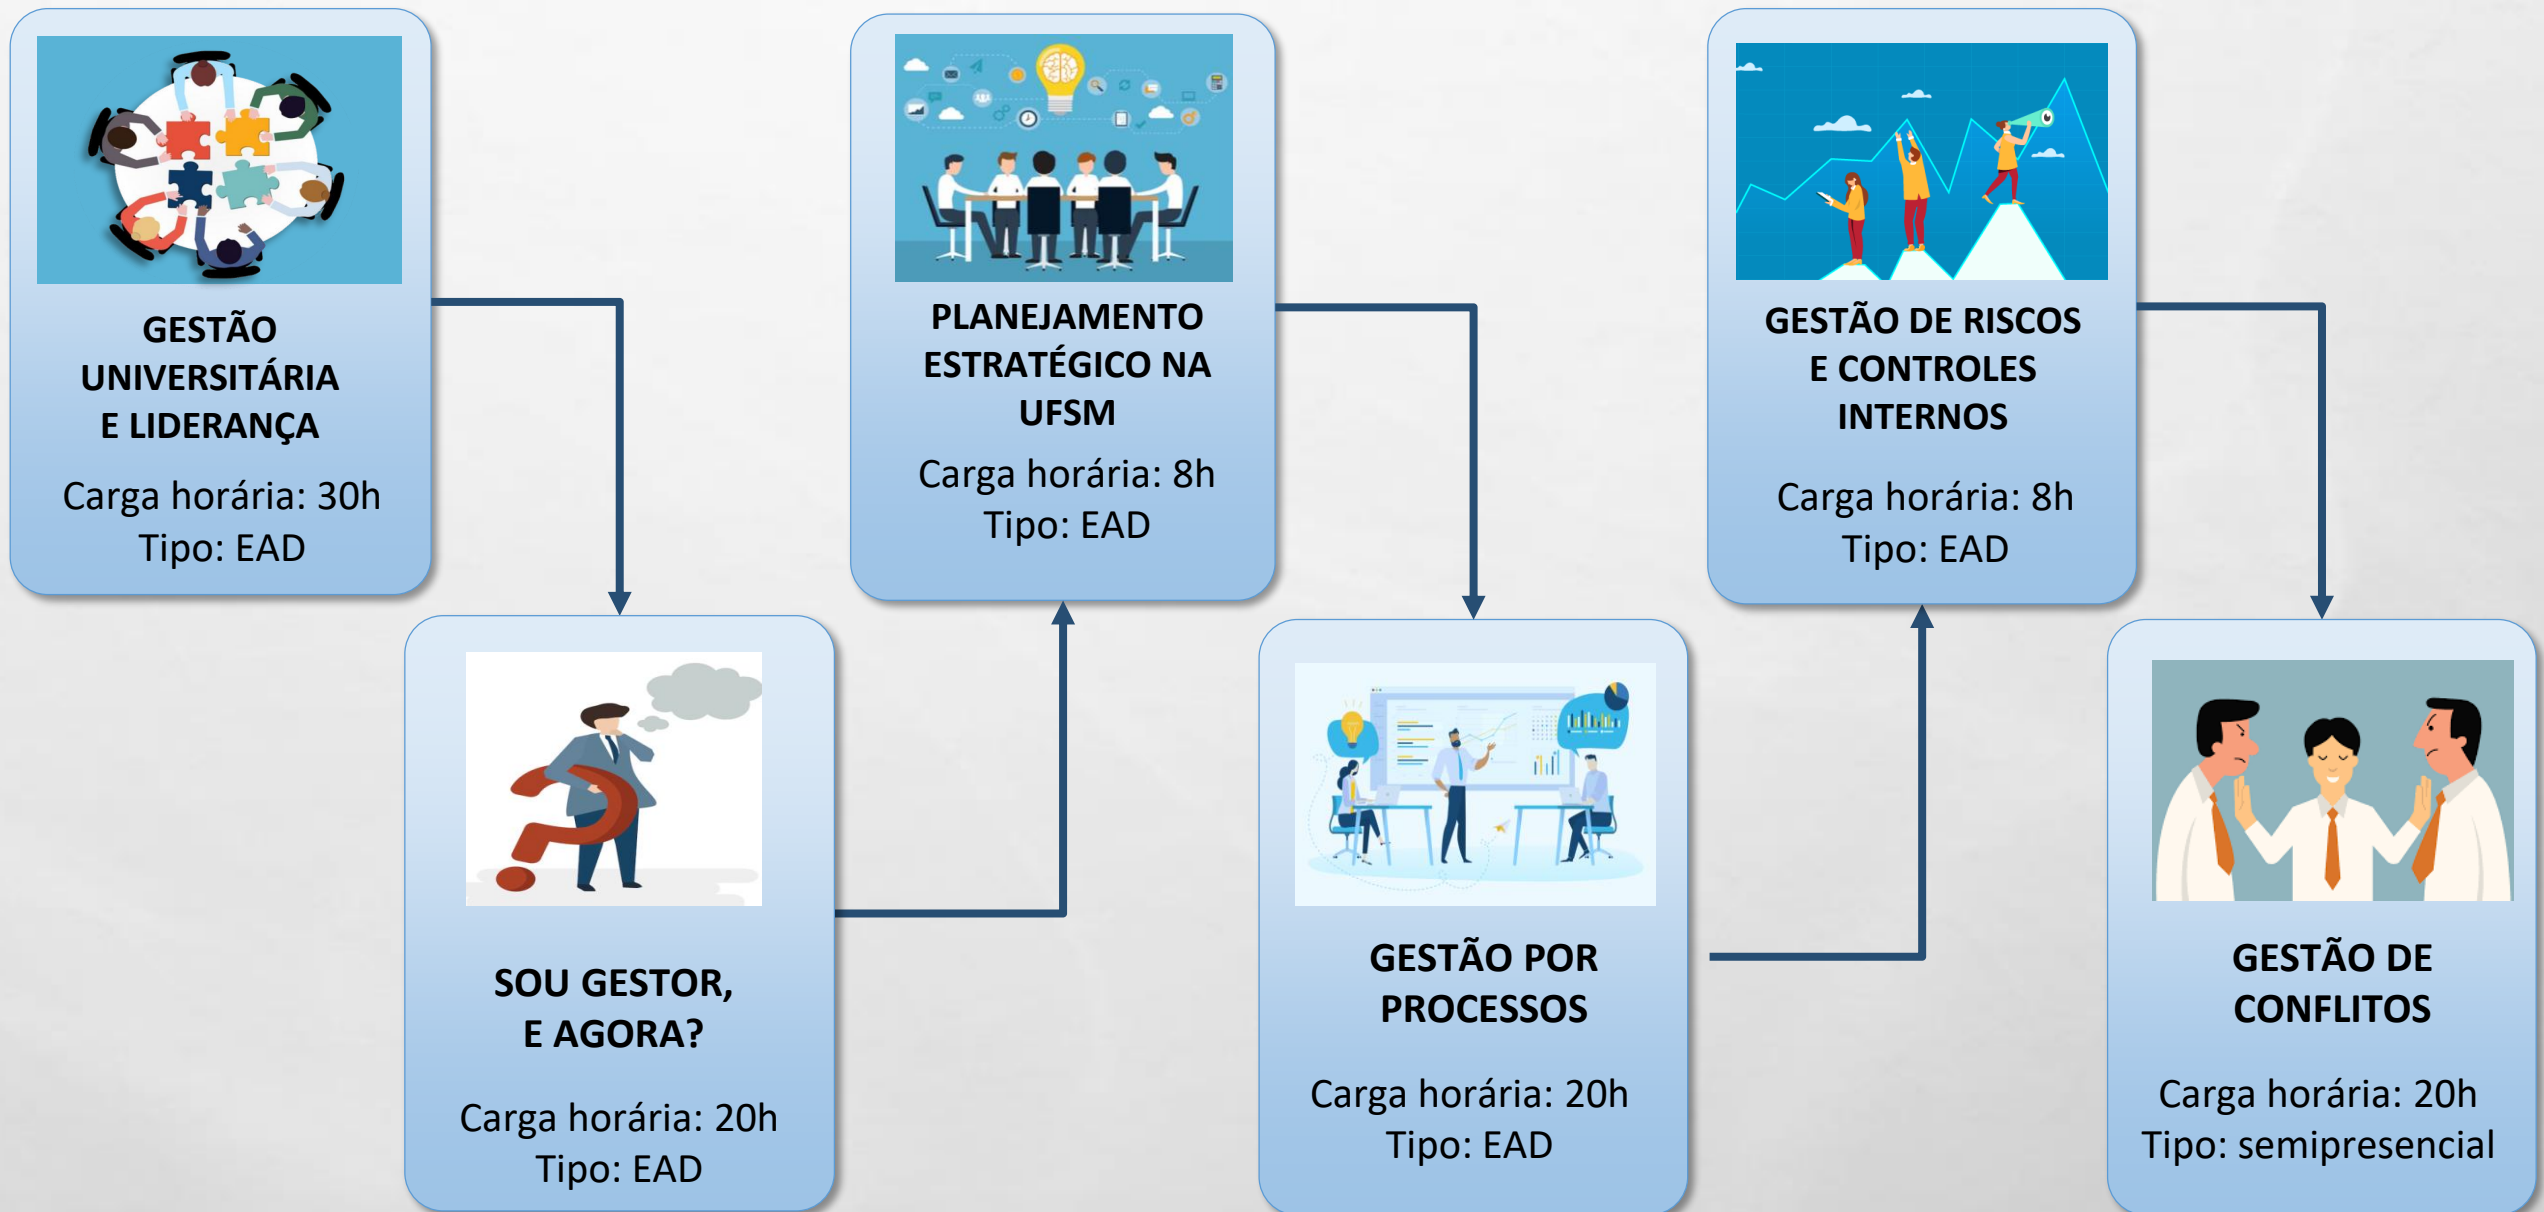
GESTÃO UNIVERSITÁRIA E LIDERANÇA

Carga horária: 30h
Tipo: EAD

SOU GESTOR, E AGORA?

Carga horária: 20h
Tipo: EAD

PLANEJAMENTO ESTRATÉGICO NA UFSM

Carga horária: 8h
Tipo: EAD

GESTÃO POR PROCESSOS

Carga horária: 20h
Tipo: EAD

GESTÃO DE RISCOS E CONTROLES INTERNOS

Carga horária: 8h
Tipo: EAD

GESTÃO DE CONFLITOS

Carga horária: 20h
Tipo: semipresencial